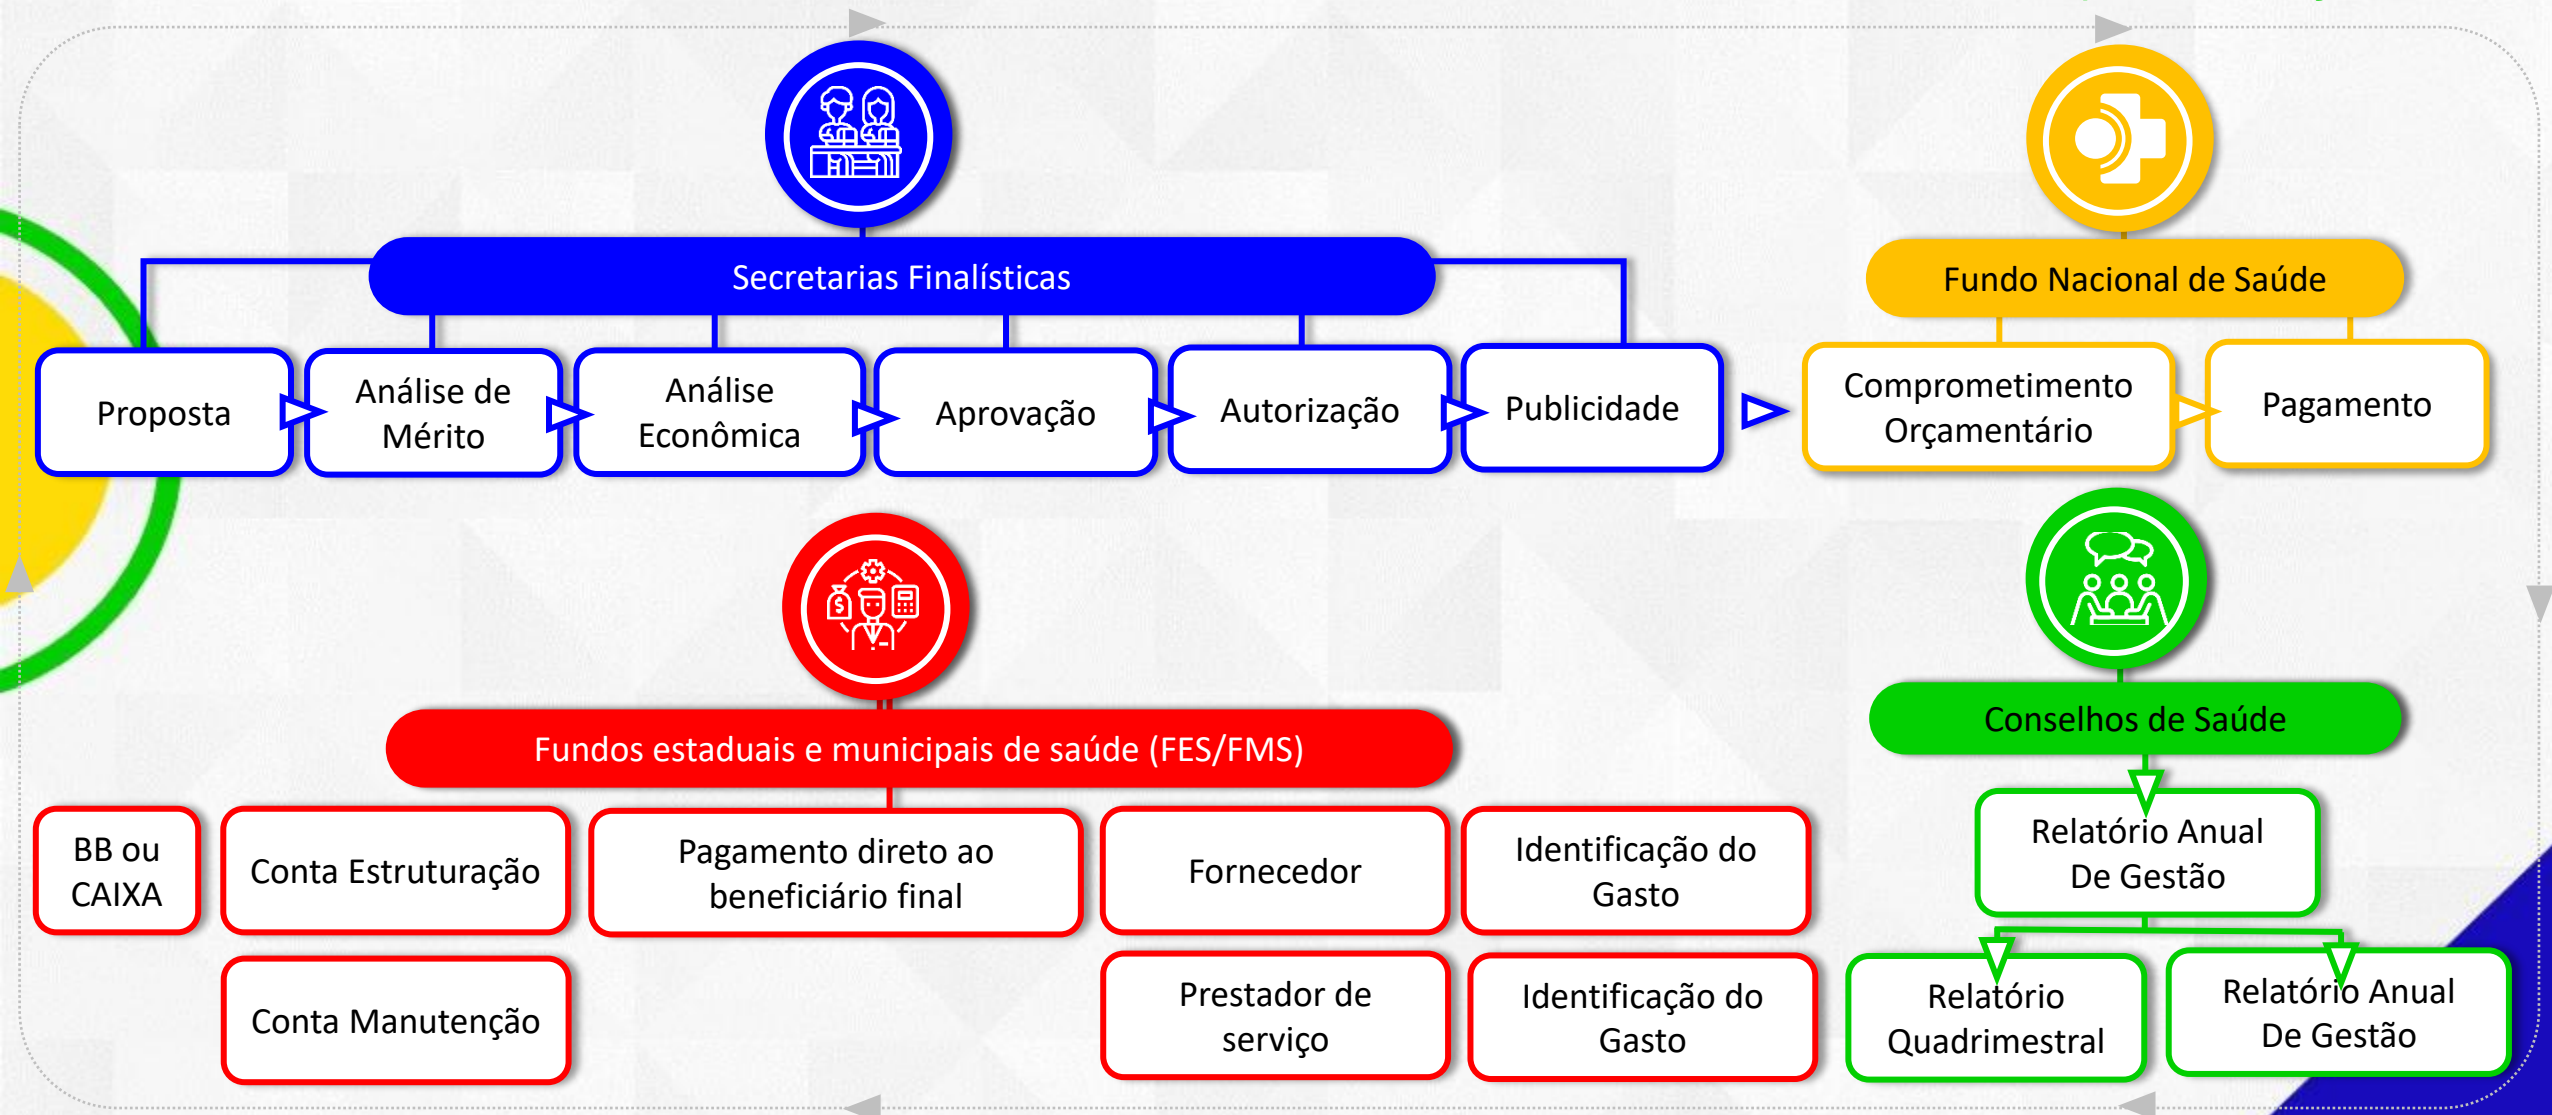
Secretarias Finalísticas

Proposta

Análise de Mérito

Análise Econômica

Aprovação

Autorização

Publicidade

Fundo Nacional de Saúde

Comprometimento Orçamentário

Pagamento

Fundos estaduais e municipais de saúde (FES/FMS)

BB ou CAIXA

Conta Estruturação

Conta Manutenção

Pagamento direto ao beneficiário final

Fornecedor

Prestador de serviço

Identificação do Gasto

Identificação do Gasto

Conselhos de Saúde

Relatório Anual De Gestão

Relatório Quadrimestral

Relatório Anual De Gestão